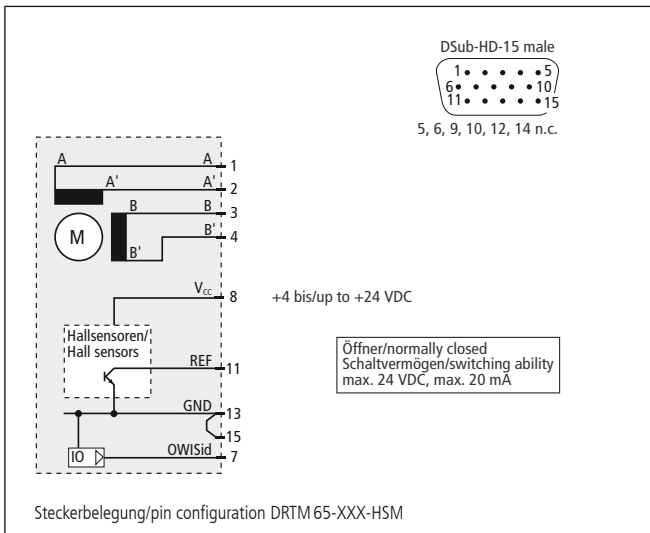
DSub-HD-15 male
1 5
6 10
11 15
5, 6, 9, 10, 12, 14 n.c.

A
A 1
A'
A' 2
B
B 3
M
B' 4
B'
$V_{cc}$ 8
+4 bis/up to +24 VDC
Hallsensoren/
Hall sensors
REF 11
Öffner/normally closed
Schaltvermögen/switching ability
max. 24 VDC, max. 20 mA
GND 13
15
IO
OWISid 7

Steckerbelegung/pin configuration DRTM 65-XXX-HSM